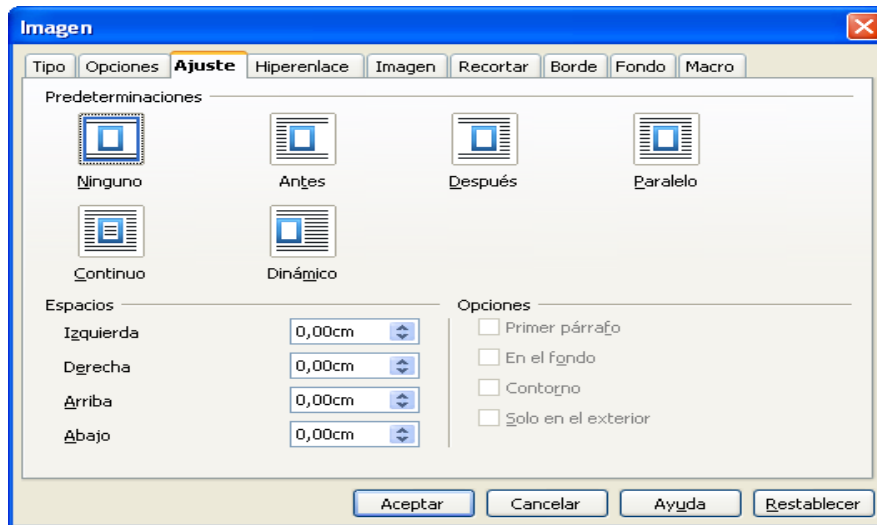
Imagen

Tipo | Opciones | Ajuste | Hiperenlace | Imagen | Recortar | Borde | Fondo | Macro

Predeterminaciones

Ninguno
Antes
Después
Paralelo
Continuo
Dinámico

Espacios
Izquierda 0,00cm
Derecha 0,00cm
Arriba 0,00cm
Abajo 0,00cm

Opciones
Primer párrafo
En el fondo
Contorno
Solo en el exterior

Aceptar | Cancelar | Ayuda | Restablecer